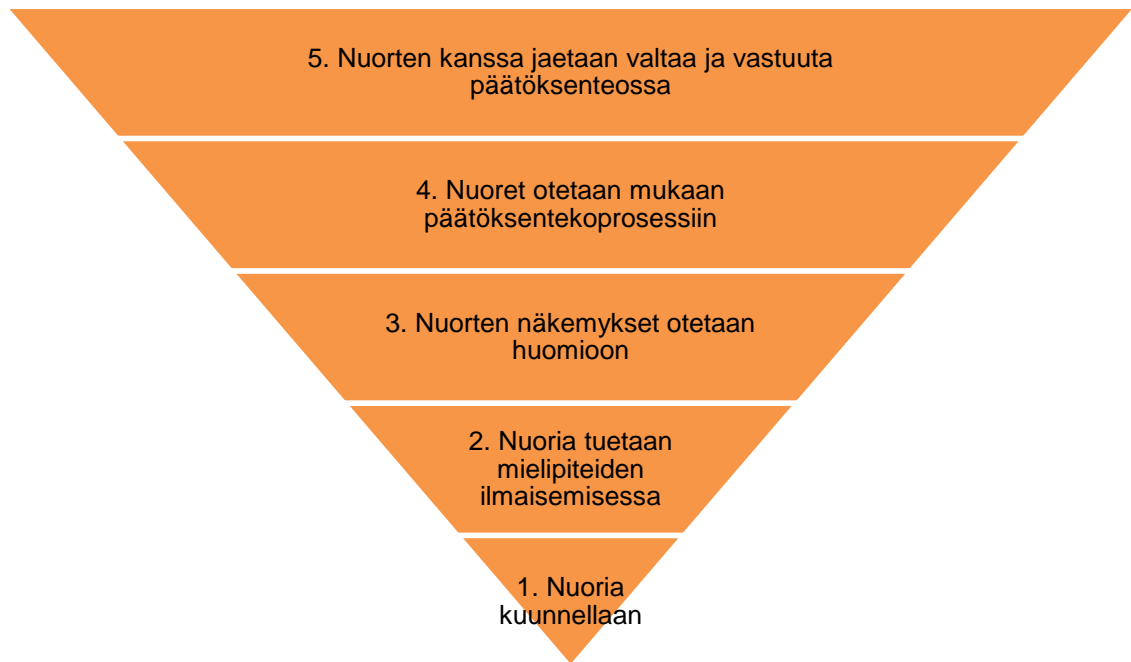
5. Nuorten kanssa jaetaan valtaa ja vastuuta päätöksenteossa

4. Nuoret otetaan mukaan päätöksentekoprosessiin

3. Nuorten näkemykset otetaan huomioon

2. Nuoria tuetaan mielipiteiden ilmaisemisessa

1. Nuoria kuunnellaan